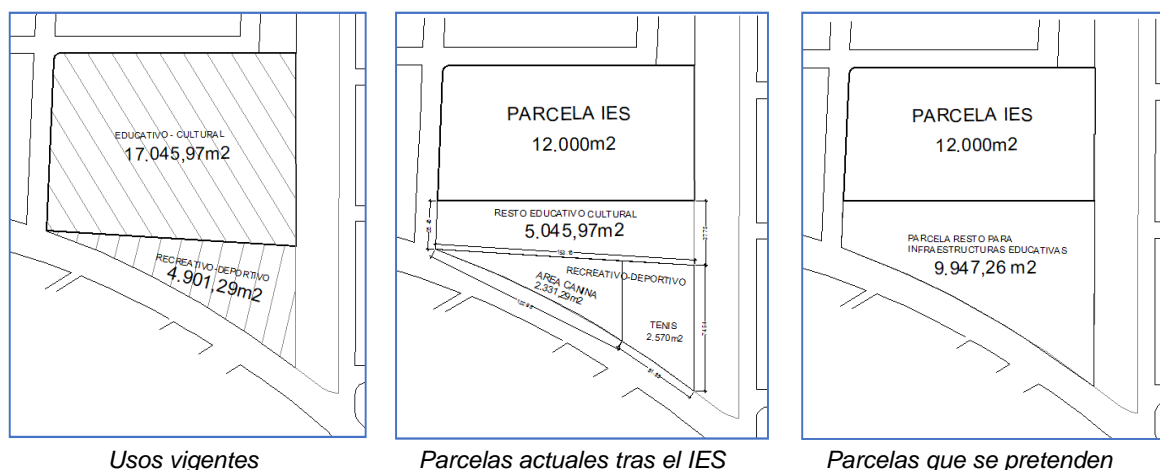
EDUCATIVO - CULTURAL
17.045,97m2

RECREATIVO-DEPORTIVO
4.901,29m2

Usos vigentes

PARCELA IES
12.000m2

RESTO EDUCATIVO CULTURAL
5.045,97m2

RECREATIVO-DEPORTIVO

AREA CANINA
2.331,29m2

TENIS
2.570m2

Parcelas actuales tras el IES

PARCELA IES
12.000m2

PARCELA RESTO PARA INFRAESTRUCTURAS EDUCATIVAS
9.947,26 m2

Parcelas que se pretenden